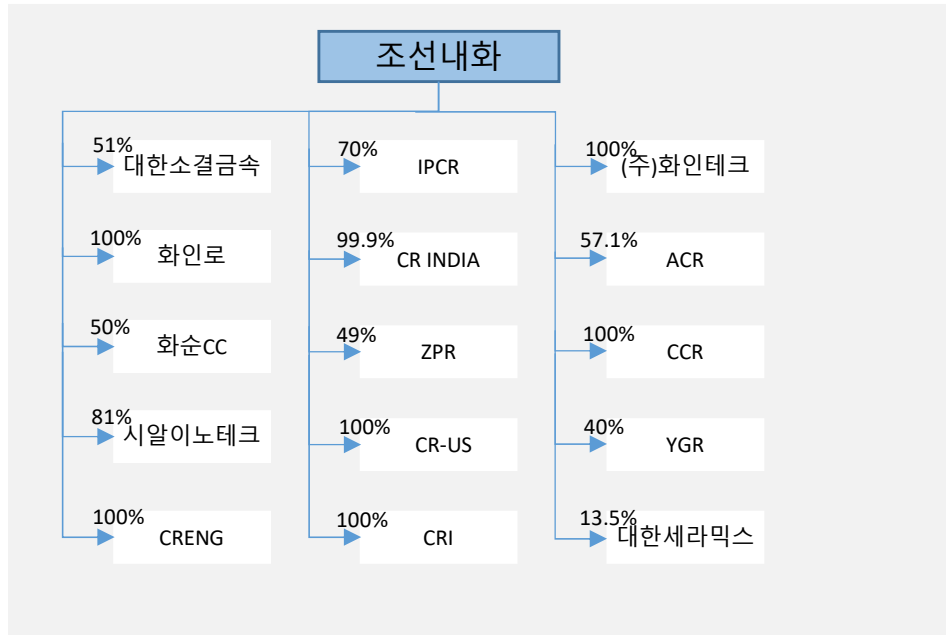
조선내화

51% 대한소결금속

100% 화인로

50% 화순CC

81% 시알이노테크

100% CRENG

70% IPCR

99.9% CR INDIA

49% ZPR

100% CR-US

100% CRI

100% (주)화인테크

57.1% ACR

100% CCR

40% YGR

13.5% 대한세라믹스